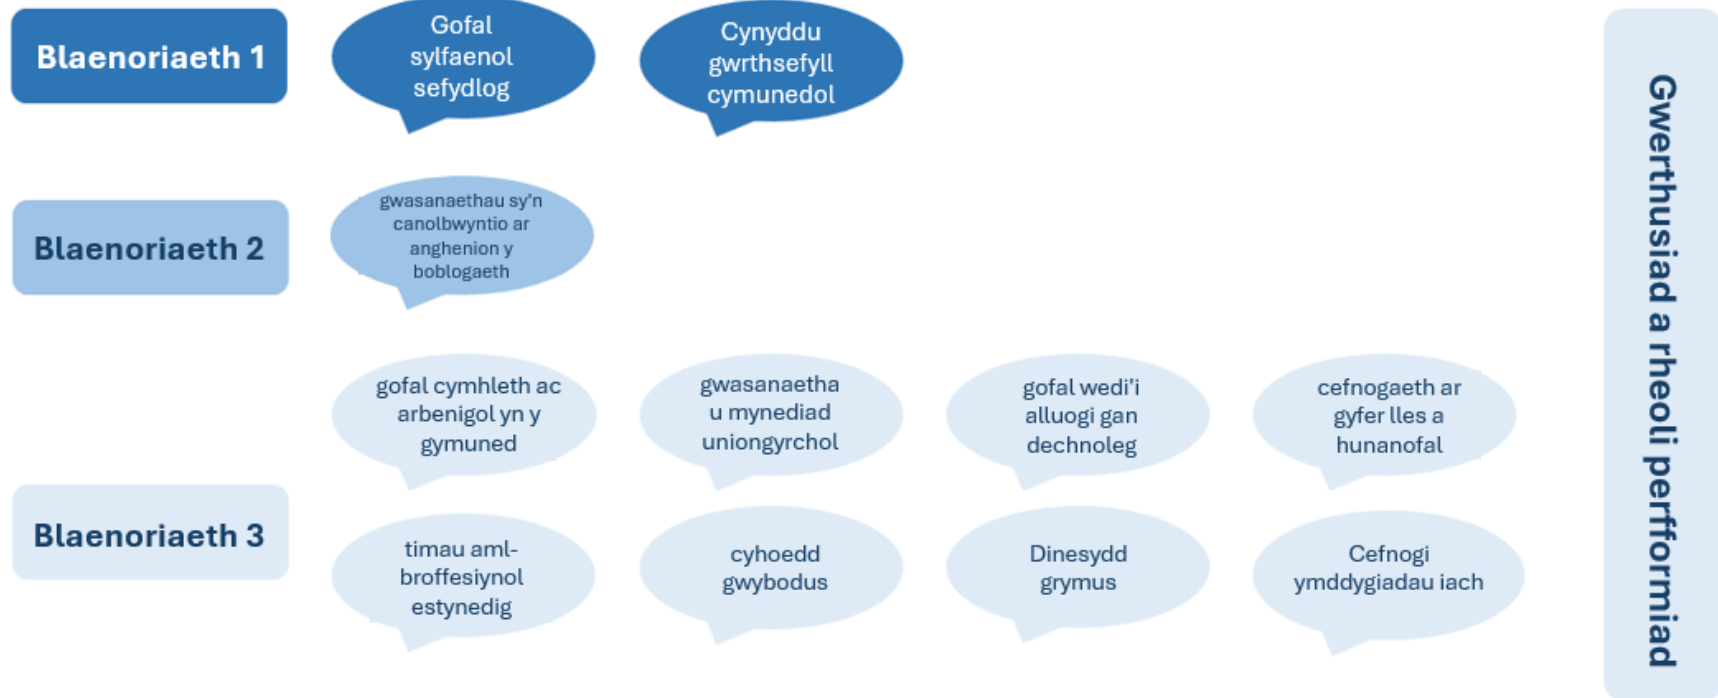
Blaenoriaeth 1

Gofal sylfaenol sefydlog

Cynyddu gwrthsefyll cymunedol

Blaenoriaeth 2

gwasanaethau sy'n canolbwyntio ar anghenion y boblogaeth

Blaenoriaeth 3

gofal cymhleth ac arbenigol yn y gymuned

gwasanaethau mynediad uniongyrchol

gofal wedi'i alluogi gan dechnoleg

cefnogaeth ar gyfer lles a hunanofal

timau aml-broffesiynol estynedig

cyhoedd gwybodus

Dinesydd grymus

Cefnogi ymddygiadau iach

Gwerthusiad a rheoli perfformiad